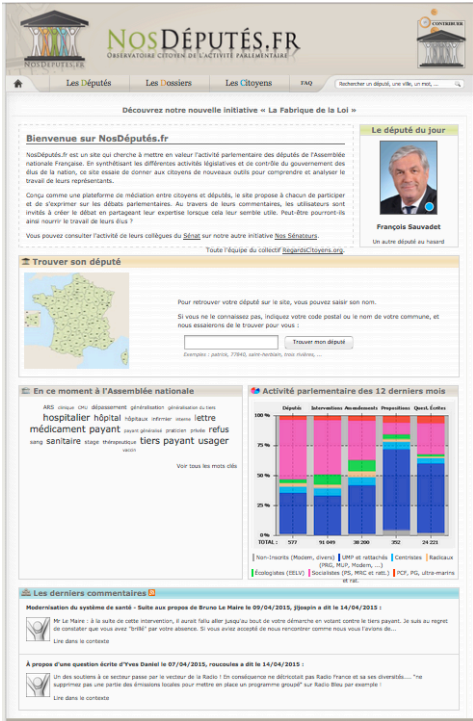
NosDéputés.fr

NosDéputés.fr
Observatoire citoyen de l'activité parlementaire

Contribuer

Les Députés | Les Dossiers | Les Citoyens | FAQ

Rechercher un député, une ville, un mot, ...

Découvrez notre nouvelle initiative « La Fabrique de la Loi »

Bienvenue sur NosDéputés.fr

NosDéputés.fr est un site qui cherche à mettre en valeur l'activité parlementaire des députés de l'Assemblée nationale Française. En synthétisant les différentes activités législatives et de contrôle du gouvernement des élus de la nation, ce site essaie de donner aux citoyens de nouveaux outils pour comprendre et analyser le travail de leurs représentants.

Conçu comme une plateforme de médiation entre citoyens et députés, le site propose à chacun de participer et de s'exprimer sur les débats parlementaires. Au travers de leurs commentaires, les utilisateurs sont invités à créer le débat en partageant leur expertise lorsque cela leur semble utile. Peut-être pourront-ils ainsi nourrir le travail de leurs élus ?

Vous pouvez consulter l'activité de leurs collègues du Sénat sur notre autre initiative NosSénateurs.

Toute l'équipe du collectif RegardsCitoyens.org.

Le député du jour

François Sauvadet

Un autre député au hasard

Trouver son député

Pour retrouver votre député sur le site, vous pouvez saisir son nom.

Si vous ne le connaissez pas, indiquez votre code postal ou le nom de votre commune, et nous essaierons de le trouver pour vous :

Trouver mon député

Exemples : patrick, 77840, saint-herblain, bras mutiens, ...

En ce moment à l'Assemblée nationale

ARS clinique CHU dépassement généralisation généralisation du tiers hospitalier hôpital hôpitaux infirmier insuline lettre médicament payant payant généralisé praticien privée refus sang sanitaire stage thérapeutique tiers payant usager vaccin

Voir tous les mots clés

Activité parlementaire des 12 derniers mois

Députés | Interventions | Amendements | Propositions | Quest. Écrites

100 %
75 %
50 %
25 %
0 %

TOTAL: 577 | 91 049 | 38 200 | 392 | 24 221

Non-Inscrits (Modem, divers) | UMP et rattachés | Centristes | Radicaux (PRG, MUP, Modem, ...) | Écologistes (EELV) | Socialistes (PS, MRC et ratt.) | PCF, PG, ultra-marins et rat.

Les derniers commentaires

Modernisation du système de santé - Suite aux propos de Bruno Le Maire le 09/04/2015, Jjospin a dit le 14/04/2015 :

Mr Le Maire : à la suite de cette intervention, il aurait fallu aller jusqu'au bout de votre démarche en votant contre le tiers payant. Je suis au regret de constater que vous avez "brillé" par votre absence. Si vous aviez accepté de nous rencontrer comme nous vous l'avions de...

Lire dans le contexte

À propos d'une question écrite d'Yves Daniel le 07/04/2015, roucoules a dit le 14/04/2015 :

Un des soutiens à ce secteur passe par le vecteur de la Radio ! En conséquence ne détricotait pas Radio France et sa ses diversités.... "re suppremer pas une partie des émissions locales pour mettre en place un programme groupé" sur Radio Bleu par exemple !

Lire dans le contexte